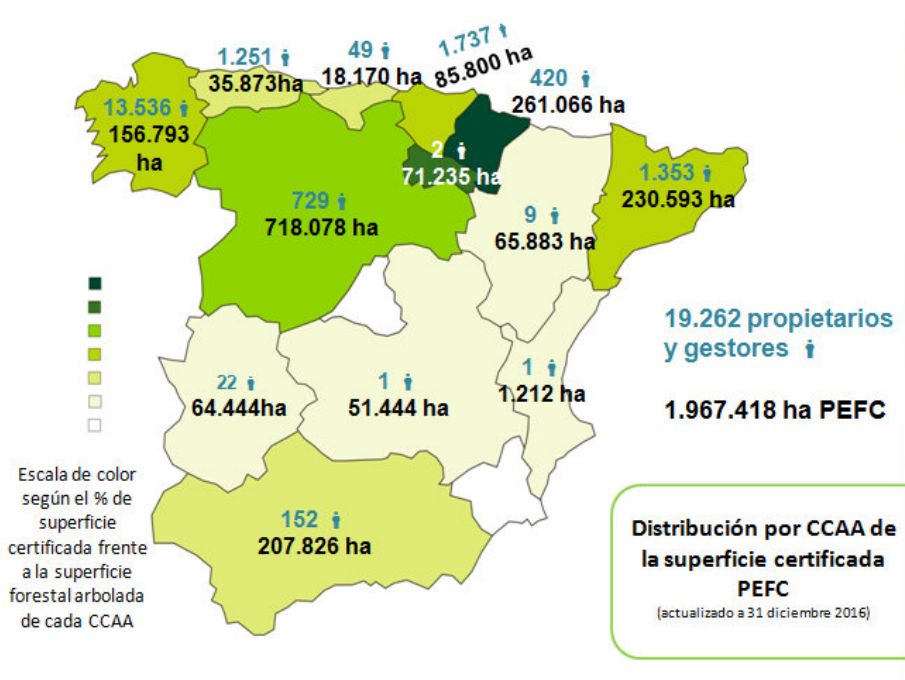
1.251
35.873ha

49
18.170 ha

1.737
85.800 ha

420
261.066 ha

13.536
156.793 ha

2
71.235 ha

729
718.078 ha

1.353
230.593 ha

9
65.883 ha

19.262 propietarios y gestores

22
64.444ha

1
51.444 ha

1
1.212 ha

1.967.418 ha PEFC

Escala de color según el % de superficie certificada frente a la superficie forestal arbolada de cada CCAA

152
207.826 ha

Distribución por CCAA de la superficie certificada PEFC
(actualizado a 31 diciembre 2016)